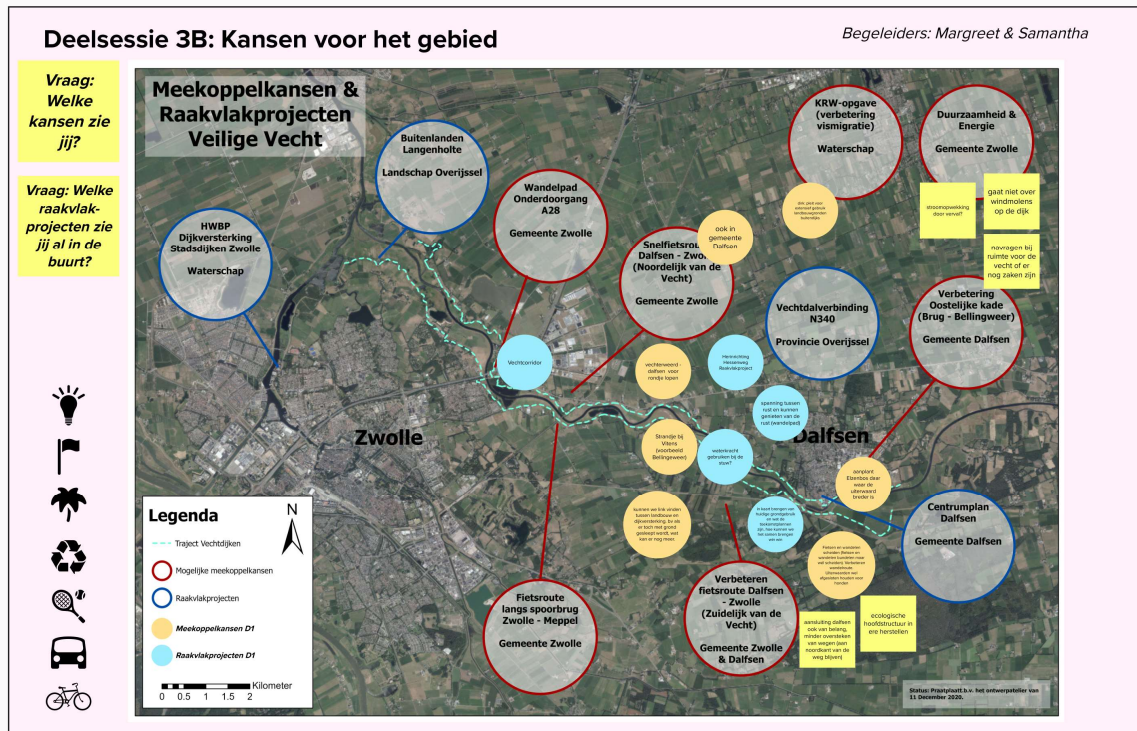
Deelsessie 3B: Kansen voor het gebied

Begeleiders: Margreet & Samantha

Vraag: Welke kansen zie jij?

Vraag: Welke raakvlakprojecten zie jij al in de buurt?

Meekoppelkansen & Raakvlakprojecten Veilige Vecht

Buitenlanden Langenholte
Landschap Overijssel

HWBP Dijkversterking Stadsdijken Zwolle
Waterschap

Wandelpad Onderdoorgang A28
Gemeente Zwolle

ook in gemeente Dalfsen

Snelfietsroute Dalfsen - Zwolle (Noordelijk van de Vecht)
Gemeente Zwolle

KRW-opgave (verbetering vismigratie)
Waterschap

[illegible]

Duurzaamheid & Energie
Gemeente Zwolle

stroomopwekking door verval?

gaat niet over windmolens op de dijk

navragen bij ruimte voor de vecht of er nog zaken zijn

Vechtdalverbinding N340
Provincie Overijssel

Verbetering Oostelijke kade (Brug - Bellingweer)
Gemeente Dalfsen

Vechtcorridor

vechterweerd - dalfsen: voor rondje lopen

Herinrichting Hessenweg Raakvlakproject

spanning tussen rust en kunnen genieten van de rust (wandelpad)

Zwolle

Dalfsen

Strandje bij Vilsteren (voorbeeld Bellingweer)

waterkracht gebruiken bij de stuw?

aanplant Eikenbos daar waar de uiterwaard breder is

Centrumplan Dalfsen
Gemeente Dalfsen

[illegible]

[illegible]

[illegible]

Verbeteren fietsroute Dalfsen - Zwolle (Zuidelijk van de Vecht)
Gemeente Zwolle & Dalfsen

aansluiting dalfsen ook van belang, minder oversteken van wegen (aan noordkant van de weg blijven)

ecologische hoofdstructuur in ere herstellen

Fietsroute langs spoorbrug Zwolle - Meppel
Gemeente Zwolle

Legenda
Traject Vechtdijken
Mogelijke meekoppelkansen
Raakvlakprojecten
Meekoppelkansen D1
Raakvlakprojecten D1

N

0 0.5 1 1.5 2 Kilometer

Status: Praatplaat t.b.v. het ontwerpatelier van 11 December 2020.